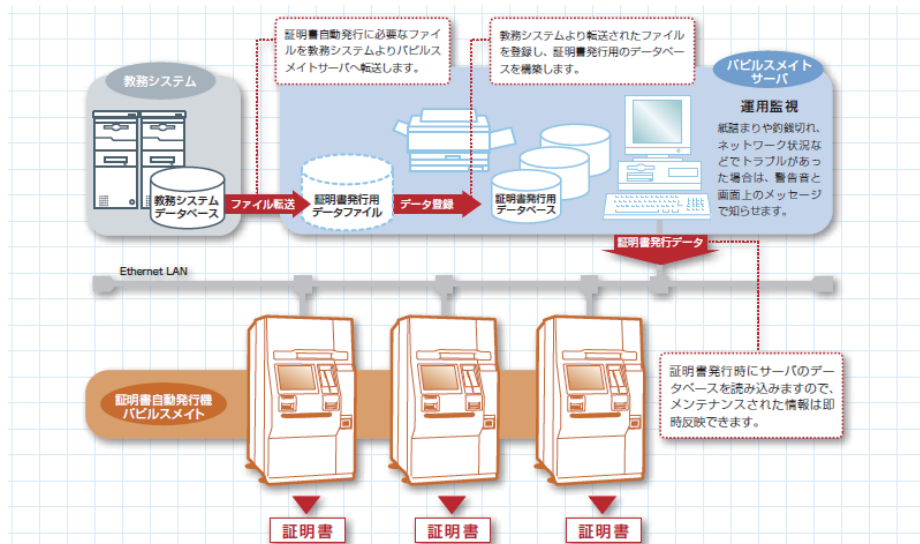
証明書自動発行に必要なファイルを教務システムよりパピルスメイトサーバへ転送します。

教務システムより転送されたファイルを登録し、証明書発行用のデータベースを構築します。

パピルスメイトサーバ

教務システム

運用監視

紙詰まりや釣銭切れ、ネットワーク状況などでトラブルがあった場合は、警告音と画面上のメッセージで知らせます。

教務システムデータベース

ファイル転送

証明書発行用データファイル

データ登録

証明書発行用データベース

証明書発行データ

Ethernet LAN

証明書自動発行機パピルスメイト

証明書発行時にサーバのデータベースを読み込みますので、メンテナンスされた情報は即時反映できます。

証明書

証明書

証明書